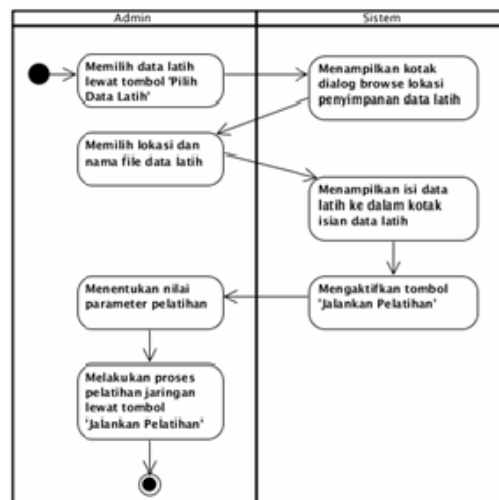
Admin

Sistem

Memilih data latih lewat tombol 'Pilih Data Latih'

Menampilkan kotak dialog browse lokasi penyimpanan data latih

Memilih lokasi dan nama file data latih

Menampilkan isi data latih ke dalam kotak isian data latih

Mengaktifkan tombol 'Jalankan Pelatihan'

Menentukan nilai parameter pelatihan

Melakukan proses pelatihan jaringan lewat tombol 'Jalankan Pelatihan'